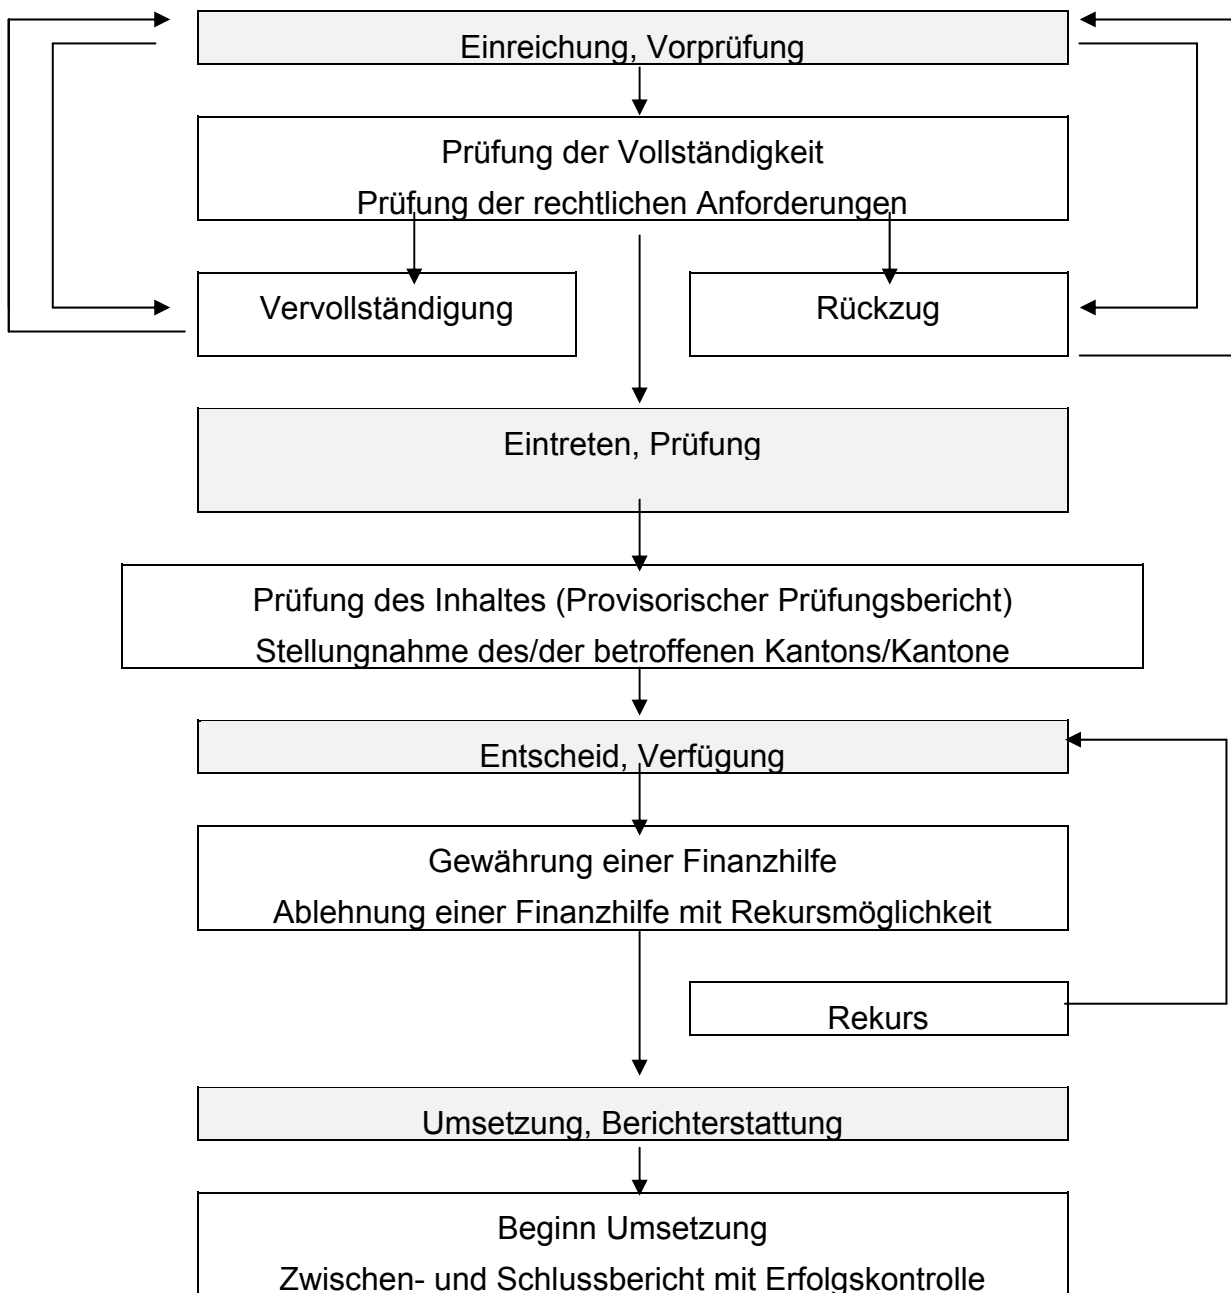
Einreichung, Vorprüfung

Prüfung der Vollständigkeit

Prüfung der rechtlichen Anforderungen

Vervollständigung

Rückzug

Eintreten, Prüfung

Prüfung des Inhaltes (Provisorischer Prüfungsbericht)

Stellungnahme des/der betroffenen Kantons/Kantone

Entscheid, Verfügung

Gewährung einer Finanzhilfe

Ablehnung einer Finanzhilfe mit Rekursmöglichkeit

Rekurs

Umsetzung, Berichterstattung

Beginn Umsetzung

Zwischen- und Schlussbericht mit Erfolgskontrolle